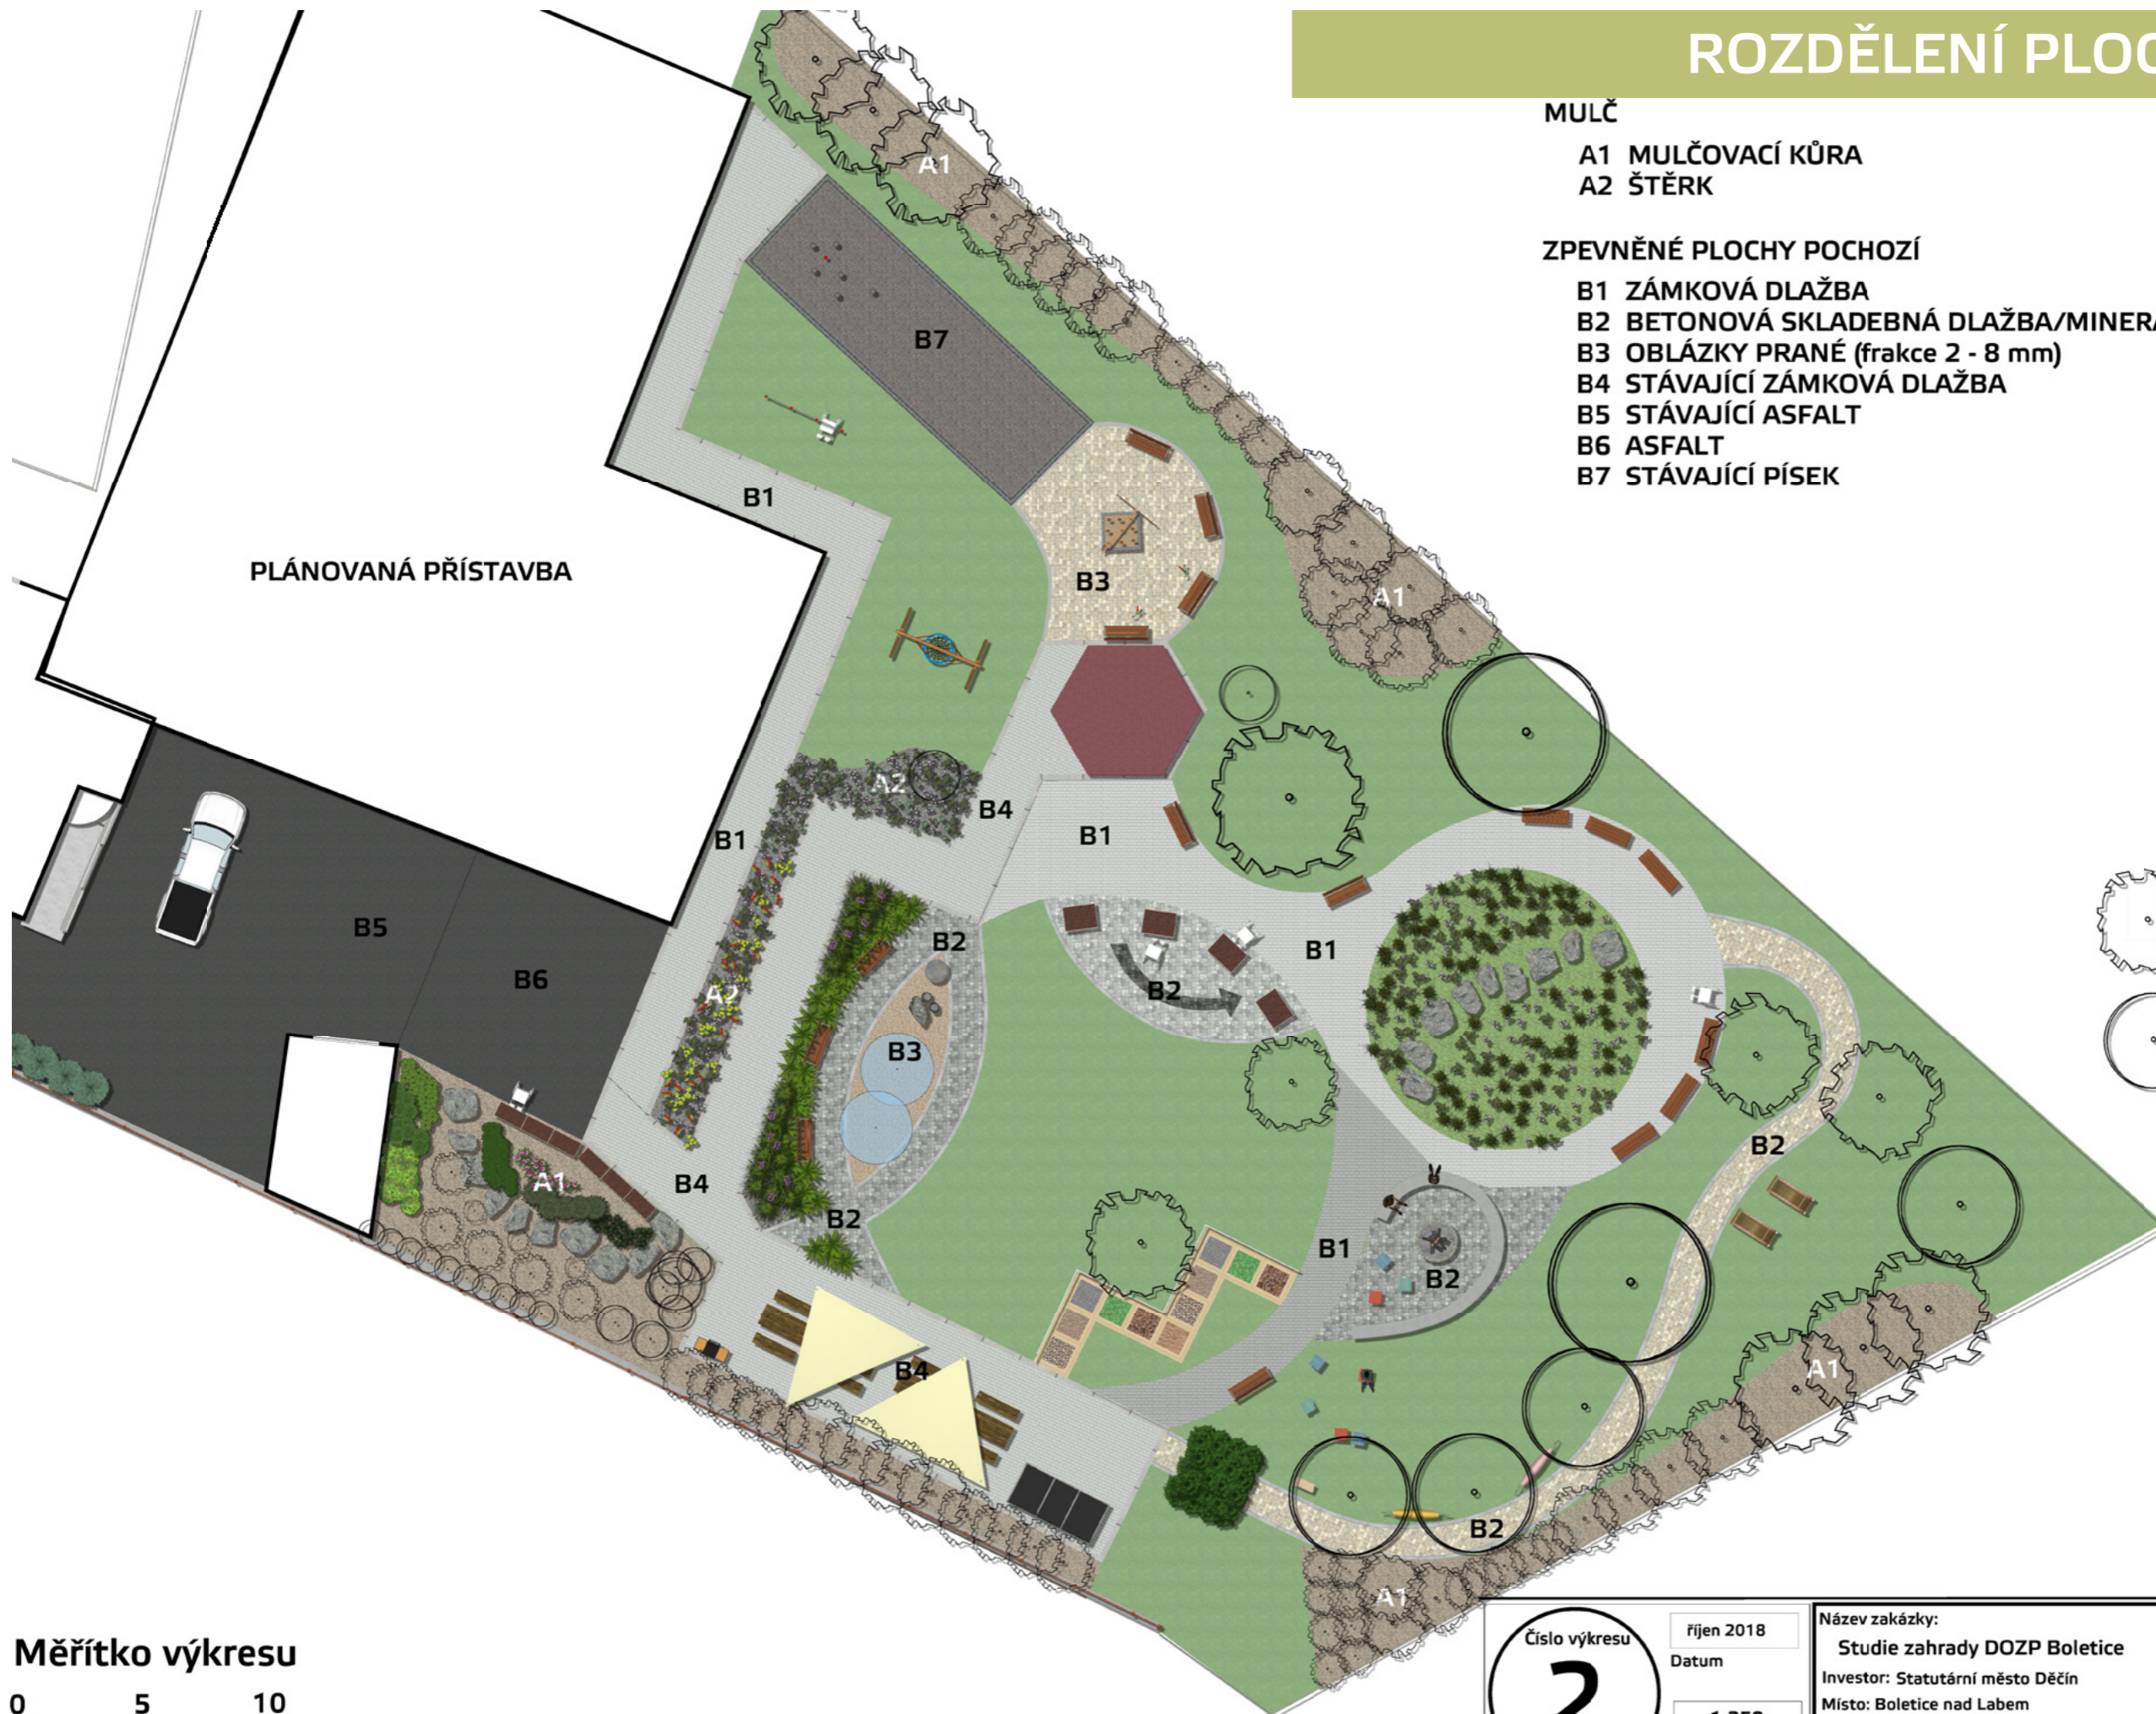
ROZDĚLENÍ PLO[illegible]

MULČ

A1 MULČOVACÍ KŮRA
A2 ŠTĚRK

ZPEVNĚNÉ PLOCHY POCHOZÍ

B1 ZÁMKOVÁ DLAŽBA
B2 BETONOVÁ SKLADEBNÁ DLAŽBA/MINER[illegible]
B3 OBLÁZKY PRANÉ (frakce 2 - 8 mm)
B4 STÁVAJÍCÍ ZÁMKOVÁ DLAŽBA
B5 STÁVAJÍCÍ ASFALT
B6 ASFALT
B7 STÁVAJÍCÍ PÍSEK

A1
B7
B1
PLÁNOVANÁ PŘÍSTAVBA
B3
A1
A2
B4
B1
B1
B5
B6
B2
A2
B3
B2
B1
B2
A1
B4
B2
B1
B2
B4
A1
B2
A1

Měřítko výkresu
0 5 10

Číslo výkresu
2
říjen 2018
Datum
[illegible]

Název zakázky:
Studie zahrady DOZP Boletice
Investor: Statutární město Děčín
Místo: Boletice nad Labem